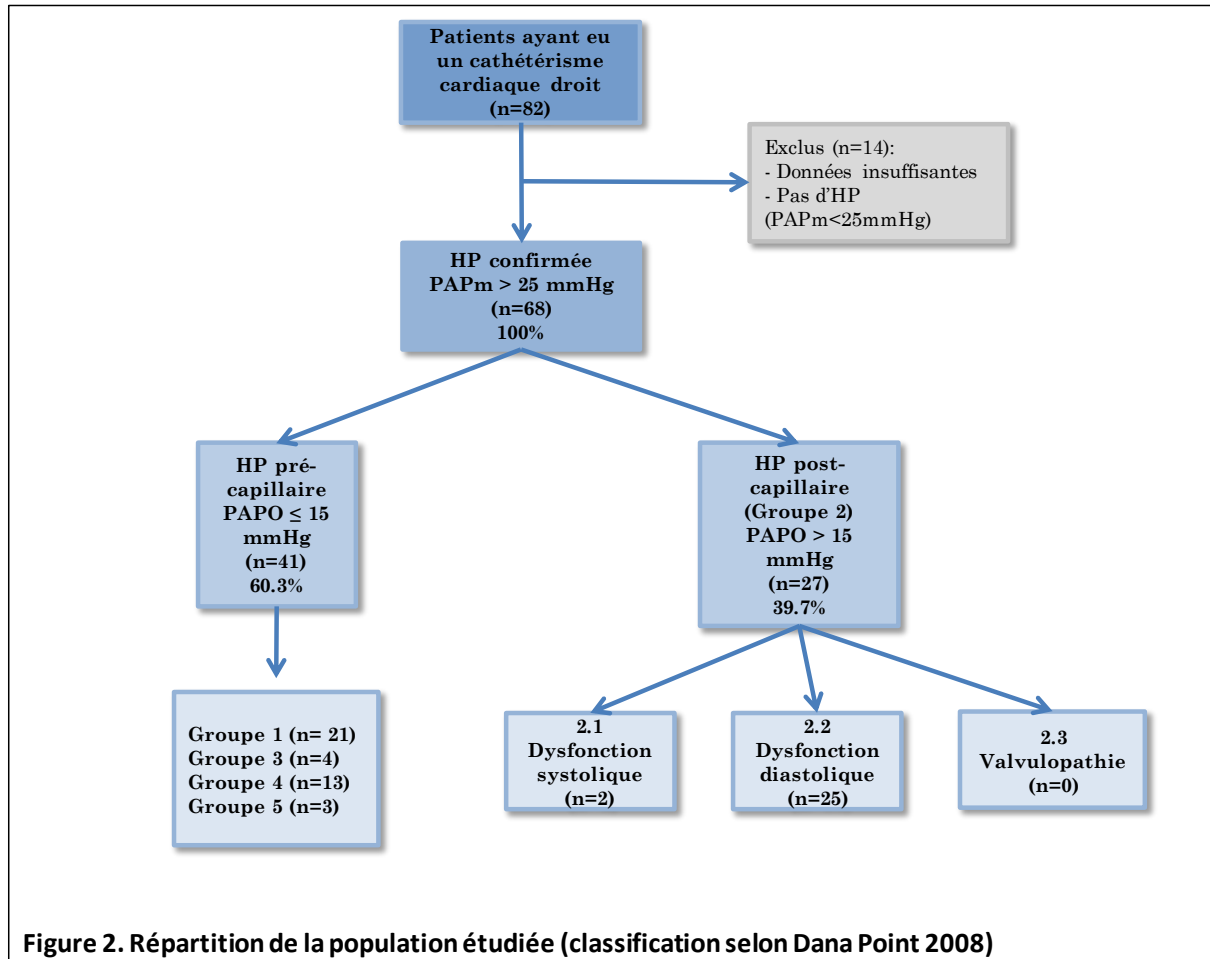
Patients ayant eu un cathétérisme cardiaque droit
(n=82)

Exclus (n=14):
- Données insuffisantes
- Pas d'HP
(PAPm<25mmHg)

HP confirmée
PAPm > 25 mmHg
(n=68)
100%

HP pré-capillaire
PAPO ≤ 15 mmHg
(n=41)
60.3%

HP post-capillaire
(Groupe 2)
PAPO > 15 mmHg
(n=27)
39.7%

Groupe 1 (n= 21)
Groupe 3 (n=4)
Groupe 4 (n=13)
Groupe 5 (n=3)

2.1
Dysfonction systolique
(n=2)

2.2
Dysfonction diastolique
(n=25)

2.3
Valvulopathie
(n=0)

Figure 2. Répartition de la population étudiée (classification selon Dana Point 2008)